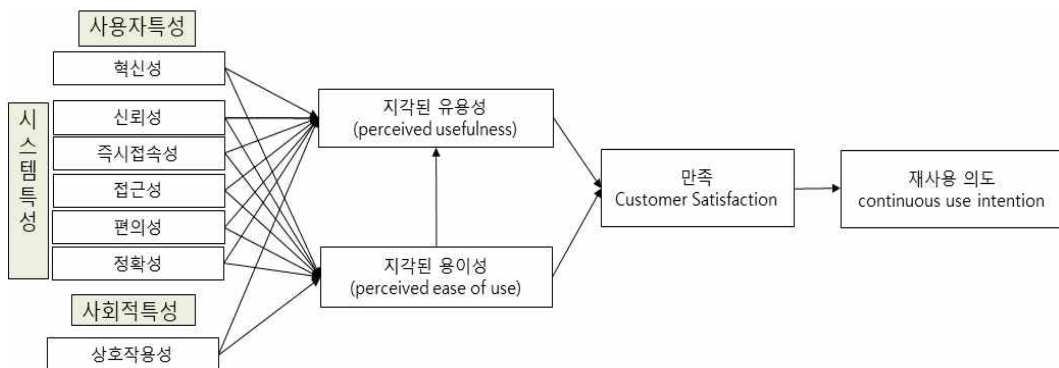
사용자특성

혁신성

시스템특성

신뢰성

즉시접속성

접근성

편의성

정확성

사회적특성

상호작용성

지각된 유용성
(perceived usefulness)

지각된 용이성
(perceived ease of use)

만족
Customer Satisfaction

재사용 의도
continuous use intention